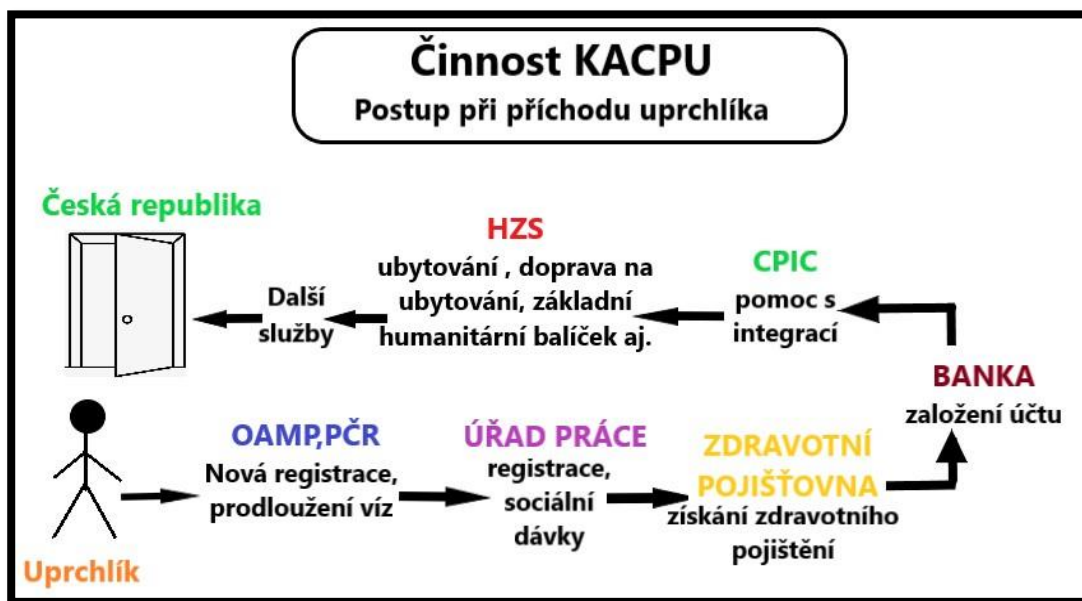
Činnost KACPU
Postup při příchodu uprchlíka

Česká republika

HZS
ubytování , doprava na ubytování, základní humanitární balíček aj.

CPIC
pomoc s integrací

Další služby

BANKA
založení účtu

Uprchlík

OAMP,PČR
Nová registrace, prodloužení víz

ÚŘAD PRÁCE
registrace, sociální dávky

ZDRAVOTNÍ POJIŠŤOVNA
získání zdravotního pojištění